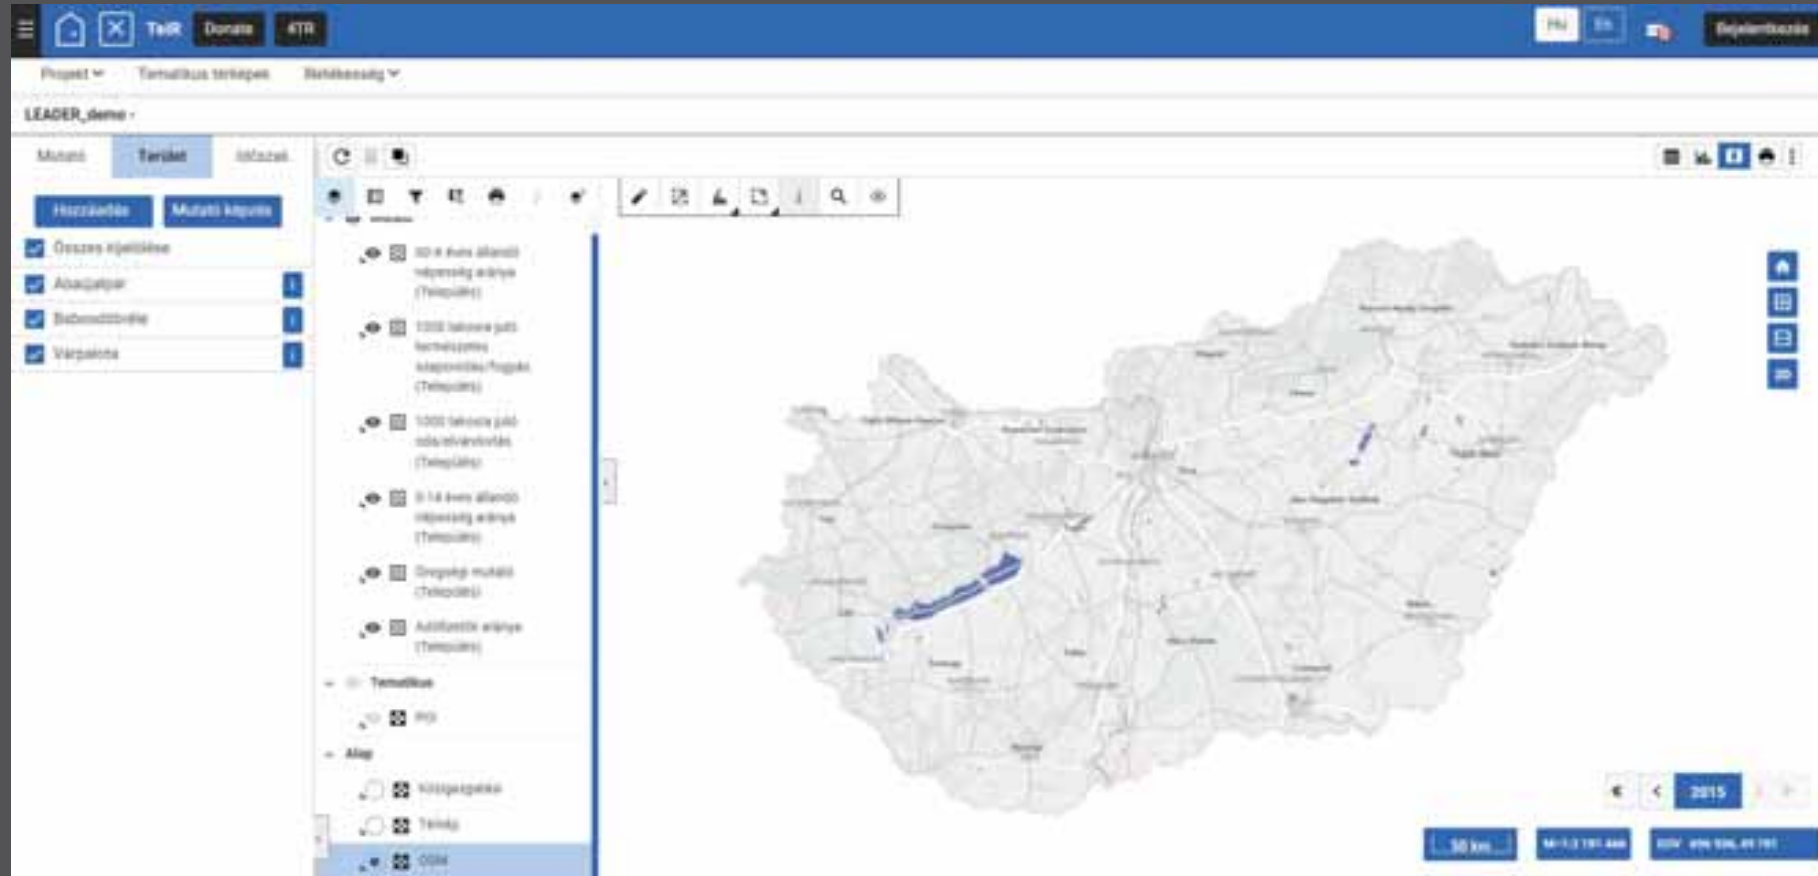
TeIR Donate 4TR

HU EN

Bejelentkezés

Projekt Tematikus térképek Rétékesség

LEADER_demo

Mutató Terület Időszak

Hozzáadás Mutató képzés

Összes kijelölése

Abaújalpár

Babosdöbréte

Várpalota

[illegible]

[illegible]

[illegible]

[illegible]

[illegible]

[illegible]

Tematikus

POI

Alap

Közigazgatás

Terület

OSM

2015

50 km

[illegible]

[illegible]